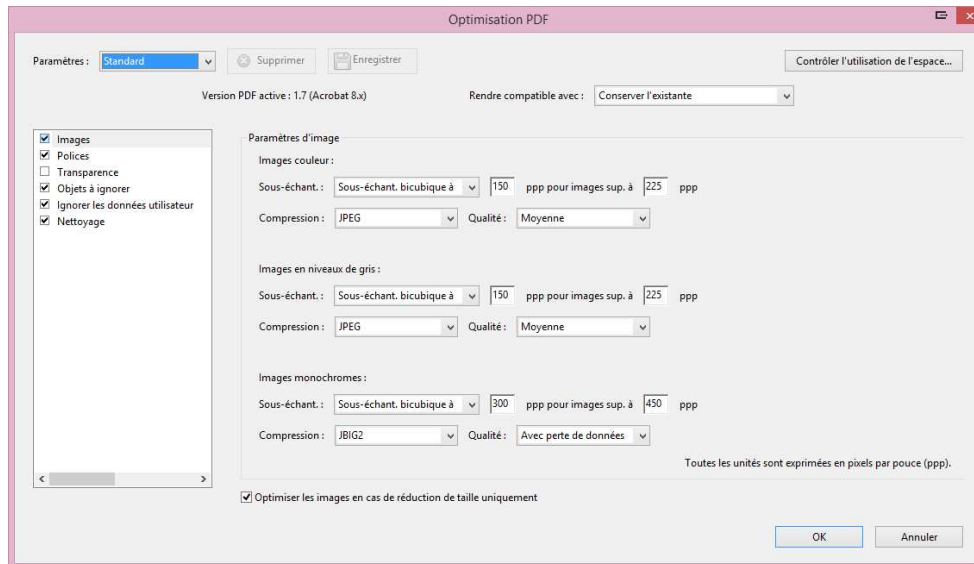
Optimisation PDF

Paramètres : Standard
Supprimer
Enregistrer
Contrôler l'utilisation de l'espace...

Version PDF active : 1.7 (Acrobat 8.x)
Rendre compatible avec : Conserver l'existante

☑ Images
☑ Polices
☐ Transparence
☑ Objets à ignorer
☑ Ignorer les données utilisateur
☑ Nettoyage

Paramètres d'image

Images couleur :
Sous-échant. : Sous-échant. bicubique à 150 ppp pour images sup. à 225 ppp
Compression : JPEG Qualité : Moyenne

Images en niveaux de gris :
Sous-échant. : Sous-échant. bicubique à 150 ppp pour images sup. à 225 ppp
Compression : JPEG Qualité : Moyenne

Images monochromes :
Sous-échant. : Sous-échant. bicubique à 300 ppp pour images sup. à 450 ppp
Compression : JBIG2 Qualité : Avec perte de données

Toutes les unités sont exprimées en pixels par pouce (ppp).

☑ Optimiser les images en cas de réduction de taille uniquement

OK
Annuler